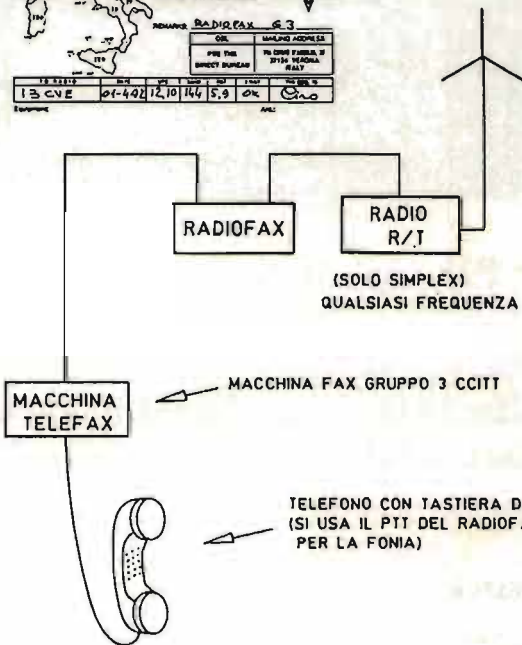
REMARKS RADIOFAX G3

| QSL | MAILING ADDRESS |
|---|---|
| PSE TNX DIRECT BUREAU | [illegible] 37134 VERONA ITALY |

| TO RADIO | DATE | UTC | MHZ | RST | 2WAY | TNX QSO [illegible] |
|---|---|---|---|---|---|---|
| I3CVE | 01-4-92 | 12,10 | 144 | 5,9 | OK | Ciao |

RADIOFAX

RADIO R/T

(SOLO SIMPLEX) QUALSIASI FREQUENZA

MACCHINA TELEFAX

MACCHINA FAX GRUPPO 3 CCITT

TELEFONO CON TASTIERA D (SI USA IL PTT DEL RADIOF PER LA FONIA)